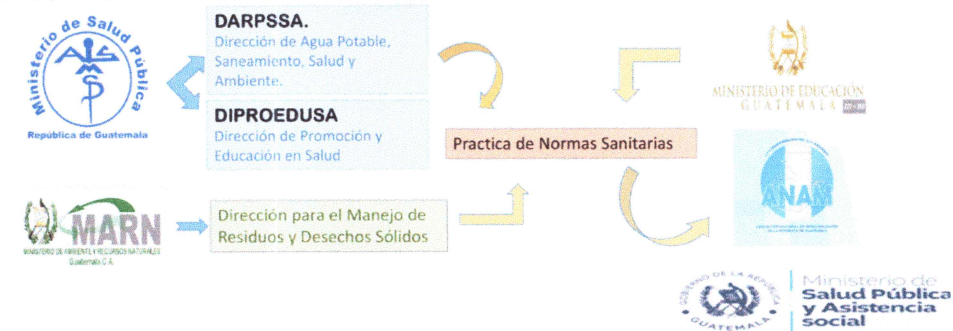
Ministerio de Salud Pública
MSP
República de Guatemala

DARPSSA.
Dirección de Agua Potable, Saneamiento, Salud y Ambiente.

DIPROEDUSA
Dirección de Promoción y Educación en Salud

Practica de Normas Sanitarias

MINISTERIO DE EDUCACIÓN
GUATEMALA

ANAM
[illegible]

MARN
MINISTERIO DE AMBIENTE Y RECURSOS NATURALES
Guatemala C.A.

Dirección para el Manejo de Residuos y Desechos Sólidos

GOBIERNO DE LA REPÚBLICA
GUATEMALA

Ministerio de
Salud Pública
y Asistencia
Social